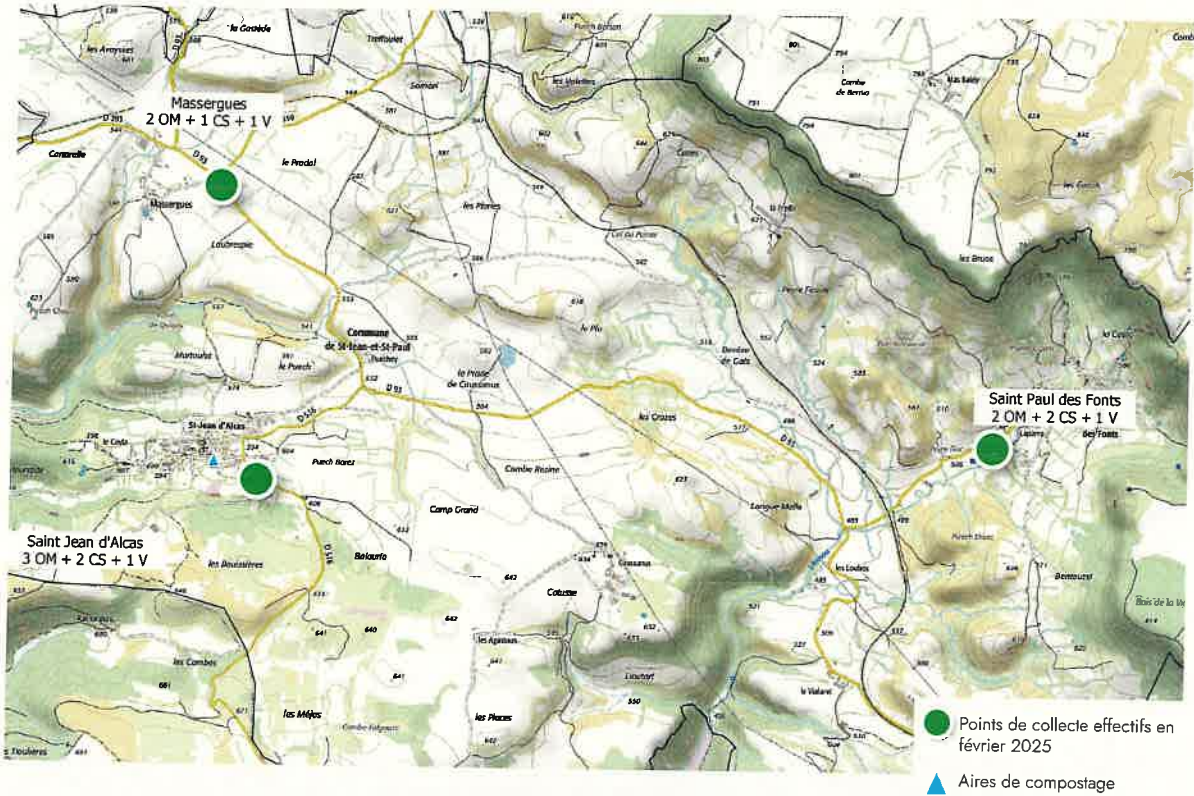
Massergues
2 OM + 1 CS + 1 V

Saint Paul des Fonts
2 OM + 2 CS + 1 V

Saint Jean d'Alcas
3 OM + 2 CS + 1 V

la Cosiède
Trefoulet
Somart
les Aveyrises
les Valettes
Puech Basset
Combe de Barrau
Mas Salty
le Pradal
Massergues
Loubrespie
Conorelle
les Planes
Camp
le Puech
Martouiro
Commune de St-Jean-et-St-Paul
le Pla
la Prade de Gratamus
les Crozes
Dondou de Gals
Gals
les Bruses
Pierre Fioure
St-Jean-d'Alcas
Puech Barez
Combe Rezine
Camp Grand
Longue Molle
les Loubes
Balaurie
Gratamus
Cotusse
les Bousissières
les Combes
les Agastous
Laurac
les Méjas
les Places
le Viala
Bentouzel
Bois de la Vi
Puech Blanc
D 93
D 516
D 51

Points de collecte effectifs en février 2025

Aires de compostage